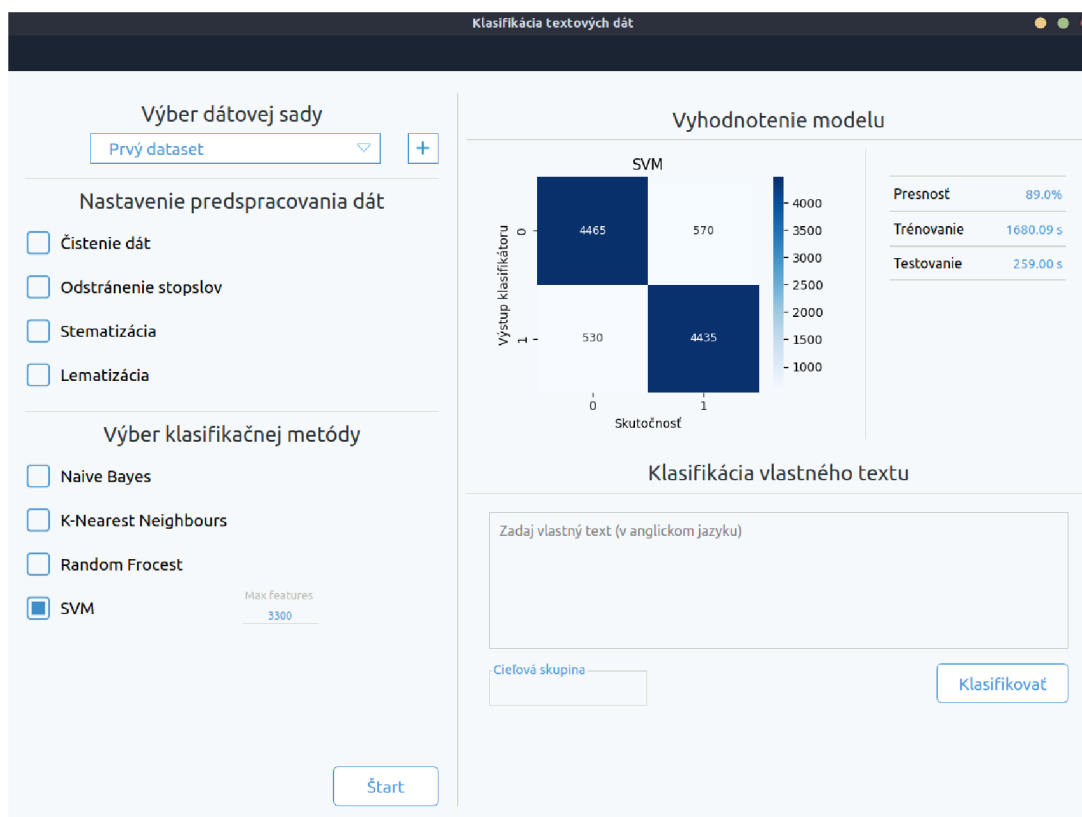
Klasifikácia textových dát

Výber dátovej sady

Prvý dataset

+

Nastavenie predspracovania dát

Čistenie dát

Odstránenie stopslov

Stematizácia

Lematizácia

Výber klasifikačnej metódy

Naive Bayes

K-Nearest Neighbours

Random Frocest

SVM

Max features

3300

Štart

Vyhodnotenie modelu

SVM

| | 0 | 1 |
|---|---|---|
| 0 | 4465 | 570 |
| 1 | 530 | 4435 |

Výstup klasifikátoru

Skutočnosť

4000
3500
3000
2500
2000
1500
1000

| | |
|---|---|
| Presnosť | 89.0% |
| Trénovanie | 1680.09 s |
| Testovanie | 259.00 s |

Klasifikácia vlastného textu

Zadaj vlastný text (v anglickom jazyku)

Cieľová skupina

Klasifikovať